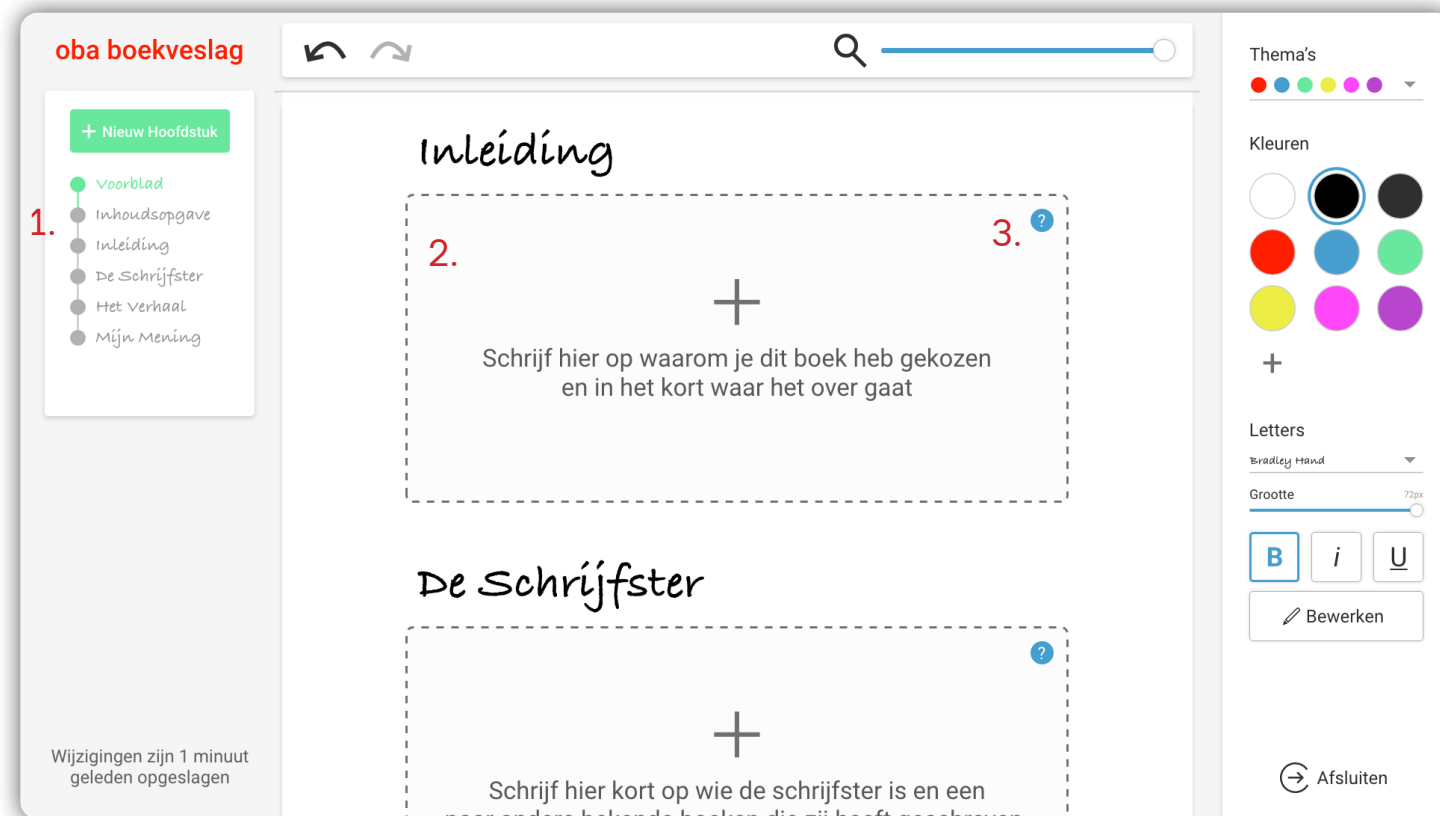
oba boekveslag

+ Nieuw Hoofdstuk

Voorblad
Inhoudsopgave
Inleiding
De Schrijfster
Het Verhaal
Mijn Mening

1.

Wijzigingen zijn 1 minuut geleden opgeslagen

Inleiding

2.

3.

?

+

Schrijf hier op waarom je dit boek heb gekozen en in het kort waar het over gaat

De Schrijfster

?

+

Schrijf hier kort op wie de schrijfster is en een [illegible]

Thema's

Kleuren

+

Letters

Bradley Hand

Grootte

72px

B

i

U

Bewerken

Afsluiten